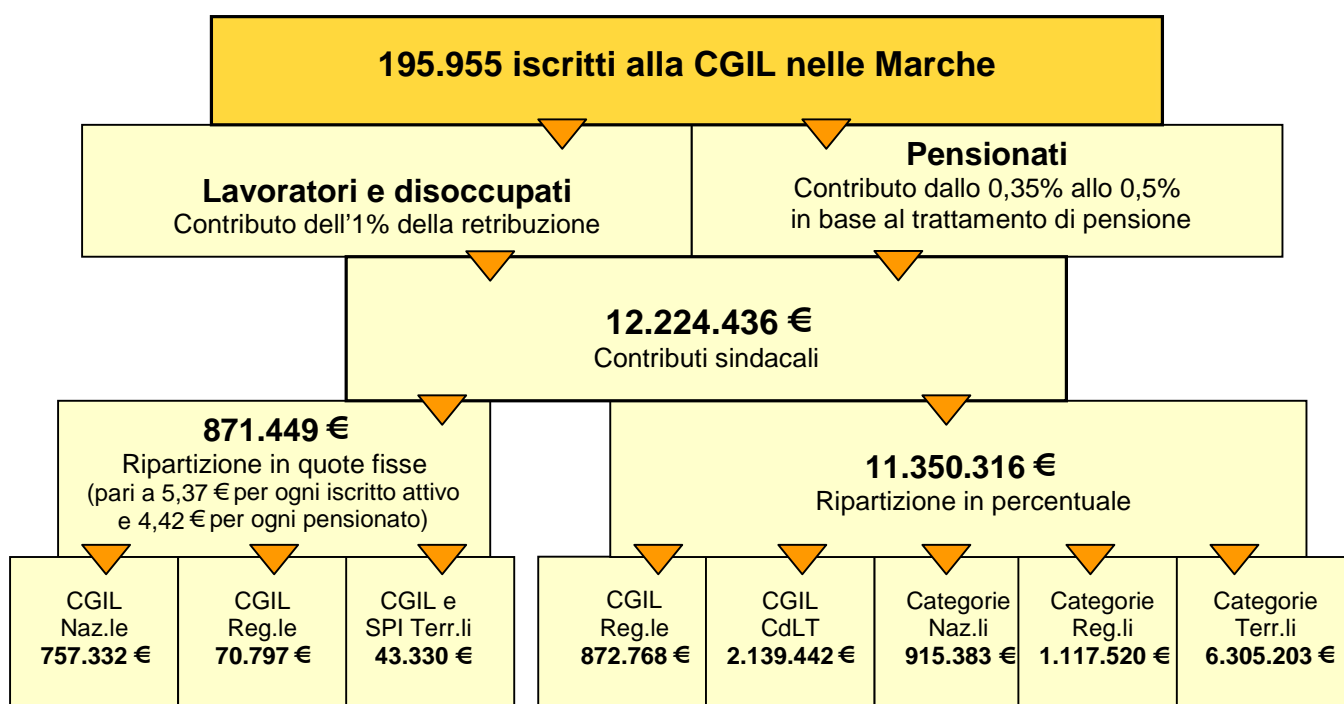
195.955 iscritti alla CGIL nelle Marche

Lavoratori e disoccupati
Contributo dell’1% della retribuzione

Pensionati
Contributo dallo 0,35% allo 0,5%
in base al trattamento di pensione

12.224.436 €
Contributi sindacali

871.449 €
Ripartizione in quote fisse
(pari a 5,37 € per ogni iscritto attivo e 4,42 € per ogni pensionato)

11.350.316 €
Ripartizione in percentuale

CGIL
Naz.le
757.332 €

CGIL
Reg.le
70.797 €

CGIL e
SPI Terr.li
43.330 €

CGIL
Reg.le
872.768 €

CGIL
CdLT
2.139.442 €

Categorie
Naz.li
915.383 €

Categorie
Reg.li
1.117.520 €

Categorie
Terr.li
6.305.203 €